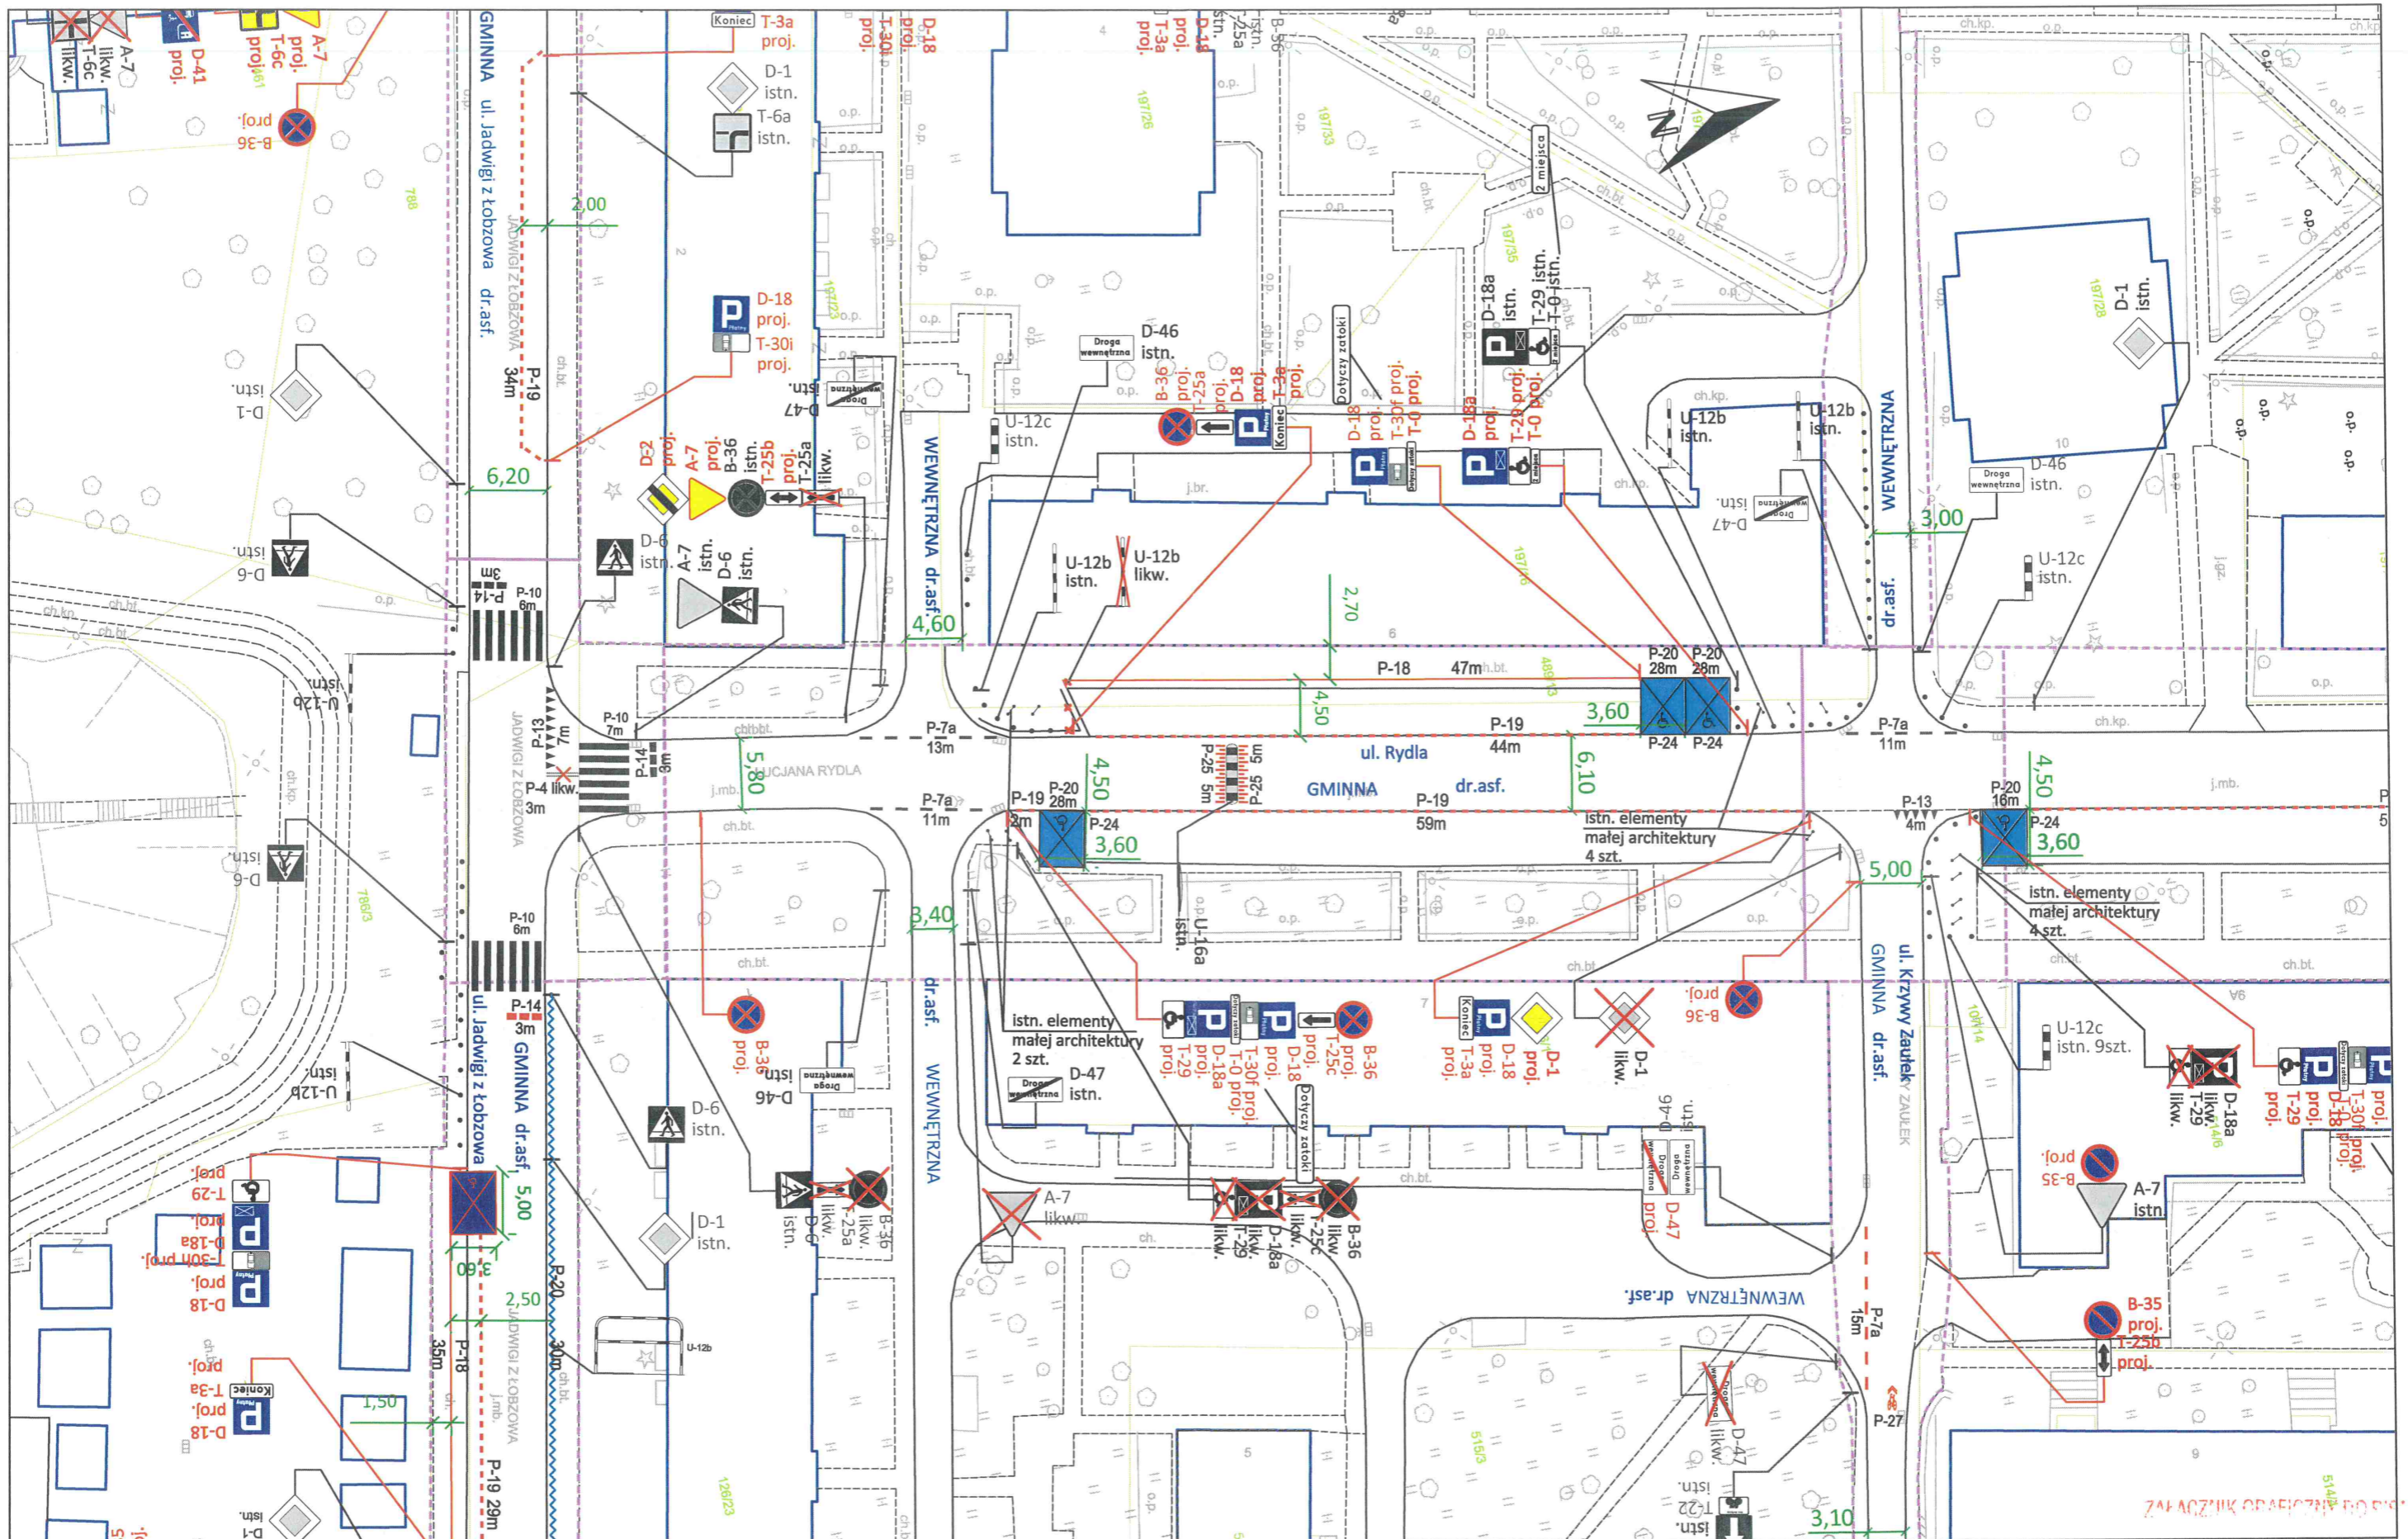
GMINNA ul. Jadwigi z Łobzowa dr.asf.

ul. Rydla
GMINNA dr.asf.

WEWNĘTRZNA dr.asf.

WEWNĘTRZNA

ul. Krzywy Zaułek
GMINNA dr.asf.

WEWNĘTRZNA dr.asf.

ul. Jadwigi z Łobzowa
GMINNA dr.asf.

T-3a proj.
Koniec
D-1 istn.
T-6a istn.
A-7 likw.
T-6c likw.
D-41 proj.
T-6c proj.
A-7 proj.
B-36 proj.
D-18 proj.
T-30i proj.
D-1 istn.
D-2 proj.
A-7 proj.
B-36 istn.
T-25b istn.
T-25a likw.
D-47 istn.
D-6 istn.
A-7 istn.
D-6 istn.
D-6 istn.
D-46 istn.
U-12c istn.
B-36 proj.
T-25a proj.
D-18 proj.
T-3a proj.
Koniec
Dotyczy zatoki
D-18 proj.
T-30f proj.
T-0 proj.
D-18a proj.
T-29 proj.
T-0 proj.
D-18a istn.
T-29 istn.
T-0 istn.
2 miejsca
U-12b istn.
U-12b istn.
U-12b istn.
U-12b likw.
D-47 istn.
D-46 istn.
D-1 istn.
U-12c istn.
U-12b istn.
P-19 34m
P-14 3m
P-10 6m
P-13 7m
P-10 7m
P-14 3m
P-4 likw. 3m
P-7a 13m
P-7a 11m
P-18 47m
P-19 44m
P-20 28m
P-20 28m
P-24
P-24
P-25 5m
P-25 5m
P-19 2m
P-20 28m
P-24
P-19 59m
P-7a 11m
P-13 4m
P-20 16m
P-24
istn. elementy małej architektury 4 szt.
istn. elementy małej architektury 4 szt.
istn. elementy małej architektury 2 szt.
U-16a istn.
2,00
6,20
4,60
2,70
4,50
3,60
5,80
6,10
4,50
3,60
3,00
4,50
3,60
5,00
3,40
5,00
3,60
2,50
1,50
3,10
P-10 6m
P-14 3m
U-12b istn.
U-12b istn.
B-36 proj.
D-46 istn.
D-6 istn.
D-1 istn.
D-6 istn.
T-25a likw.
B-36 likw.
D-47 istn.
B-36 proj.
T-25c proj.
D-18 proj.
T-30f proj.
T-0 proj.
D-18a proj.
T-29 proj.
T-3a proj.
D-18 proj.
D-1 proj.
D-1 likw.
B-36 proj.
D-46 istn.
D-47 proj.
A-7 likw.
T-29 likw.
D-18a likw.
T-25c likw.
B-36 likw.
U-12c istn. 9szt.
T-29 likw.
D-18a likw.
T-29 proj.
D-18 proj.
T-30f proj.
B-35 proj.
A-7 istn.
B-35 proj.
T-25b proj.
P-7a 15m
P-27
D-47 likw.
T-22 istn.
T-29 proj.
D-18a proj.
T-30h proj.
D-18 proj.
T-3a proj.
D-18 proj.
P-18 35m
P-20 30m
P-19 29m
U-12b
D-1 istn.
Droga wewnętrzna
ZAŁĄCZNIK GRAFICZNY